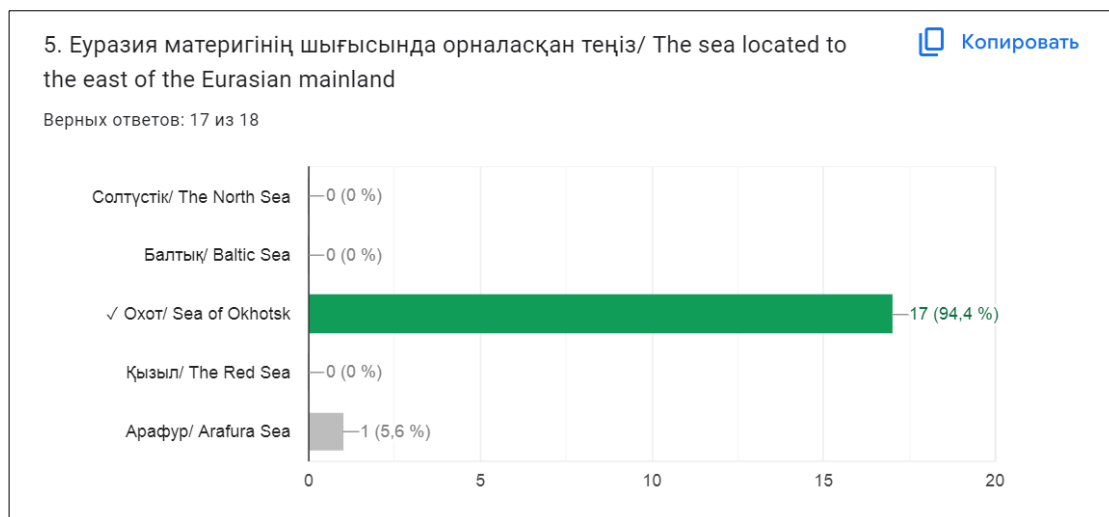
5. Еуразия материгінің шығысында орналасқан теңіз/ The sea located to the east of the Eurasian mainland

Копировать

Верных ответов: 17 из 18

Солтүстік/ The North Sea —0 (0 %)

Балтық/ Baltic Sea —0 (0 %)

✓ Охот/ Sea of Okhotsk —17 (94,4 %)

Қызыл/ The Red Sea —0 (0 %)

Арафур/ Arafura Sea —1 (5,6 %)

0 5 10 15 20